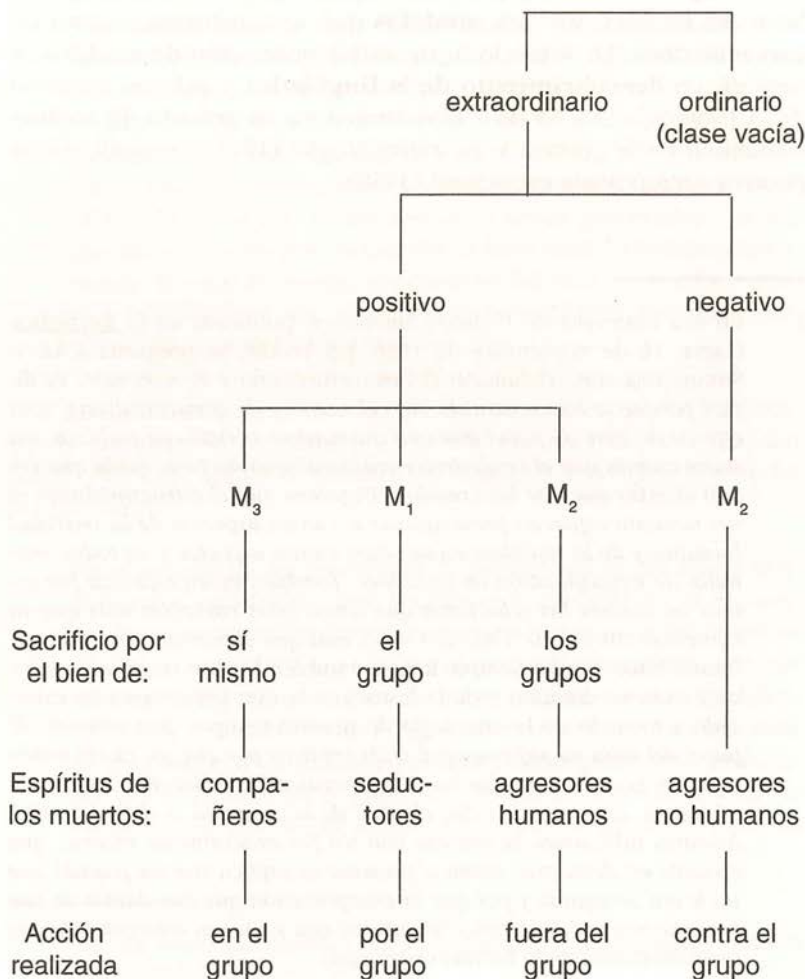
extraordinario

ordinario (clase vacía)

positivo

negativo

$M_3$

$M_1$

$M_2$

$M_2$

Sacrificio por el bien de:

sí mismo

el grupo

los grupos

Espíritus de los muertos:

compañeros

seductores

agresores humanos

agresores no humanos

Acción realizada

en el grupo

por el grupo

fuera del grupo

contra el grupo